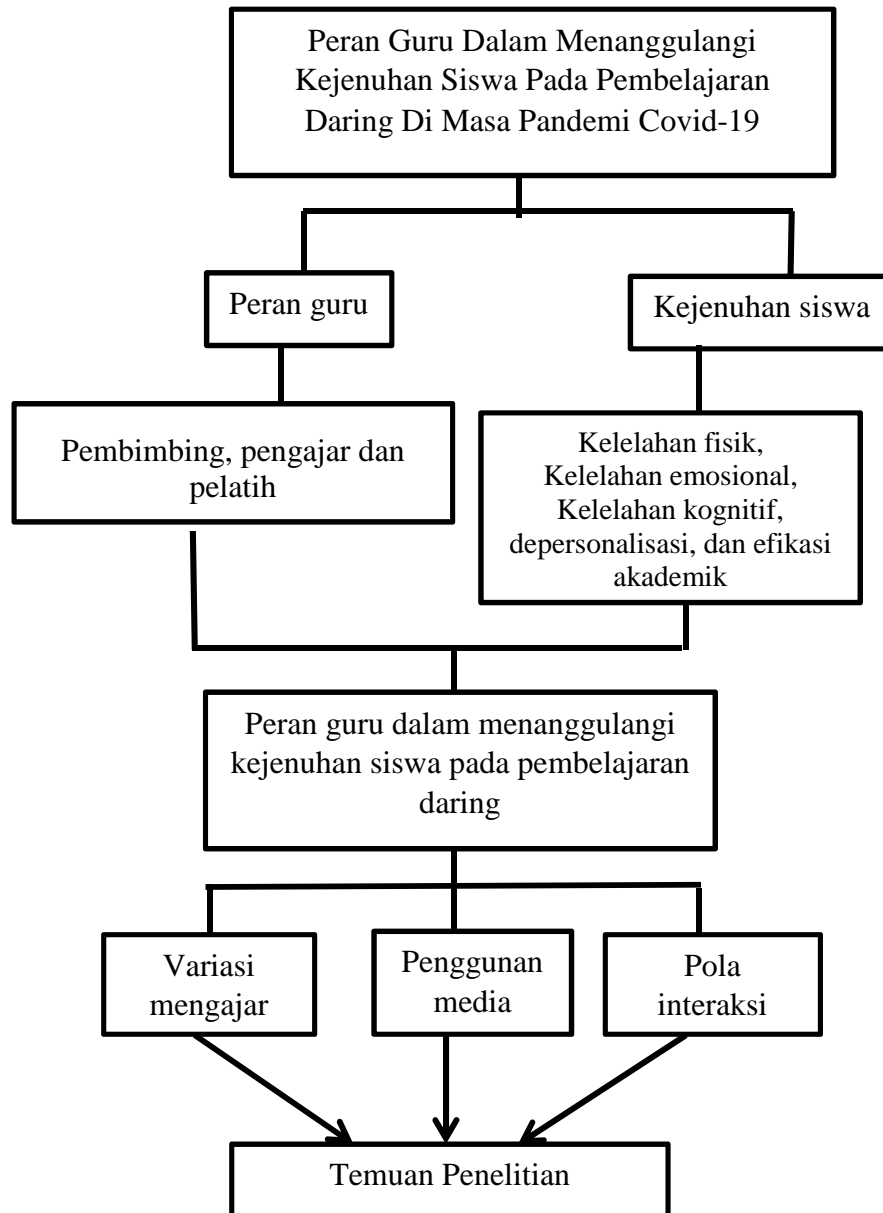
Peran Guru Dalam Menanggulangi Kejenuhan Siswa Pada Pembelajaran Daring Di Masa Pandemi Covid-19

Peran guru

Kejenuhan siswa

Pembimbing, pengajar dan pelatih

Kelelahan fisik, Kelelahan emosional, Kelelahan kognitif, depersonalisasi, dan efikasi akademik

Peran guru dalam menanggulangi kejenuhan siswa pada pembelajaran daring

Variasi mengajar

Penggunan media

Pola interaksi

Temuan Penelitian